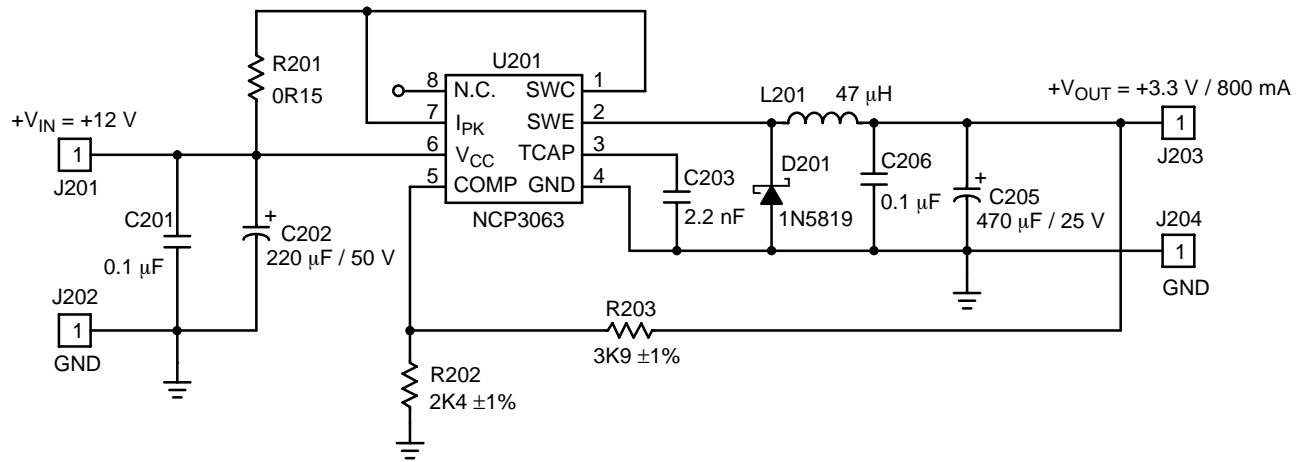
R201
0R15

U201
8 N.C.
7 $I_{PK}$
6 $V_{CC}$
5 COMP
SWC 1
SWE 2
TCAP 3
GND 4
NCP3063

$+V_{IN}$ = +12 V
1
J201

C201
0.1 µF

+
C202
220 µF / 50 V

J202
1
GND

L201 47 µH

D201
1N5819

C203
2.2 nF

C206
0.1 µF

+
C205
470 µF / 25 V

$+V_{OUT}$ = +3.3 V / 800 mA
1
J203

J204
1
GND

R203
3K9 ±1%

R202
2K4 ±1%